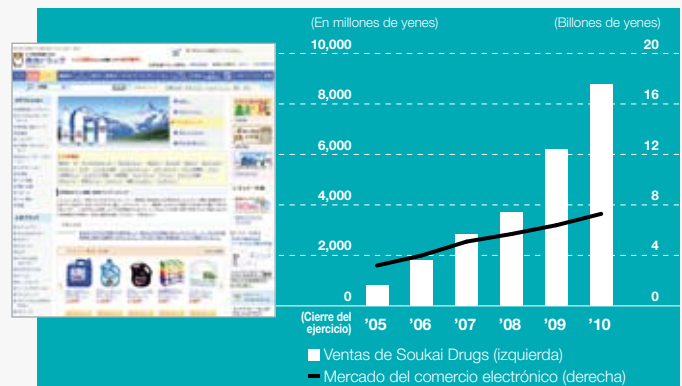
(En millones de yenes)

(Billones de yenes)

| | |
|---|---|
| 10,000 | 20 |
| 8,000 | 16 |
| 6,000 | 12 |
| 4,000 | 8 |
| 2,000 | 4 |
| 0 | 0 |

(Cierre del ejercicio) '05 '06 '07 '08 '09 '10

Ventas de Soukai Drugs (izquierda)

Mercado del comercio electrónico (derecha)